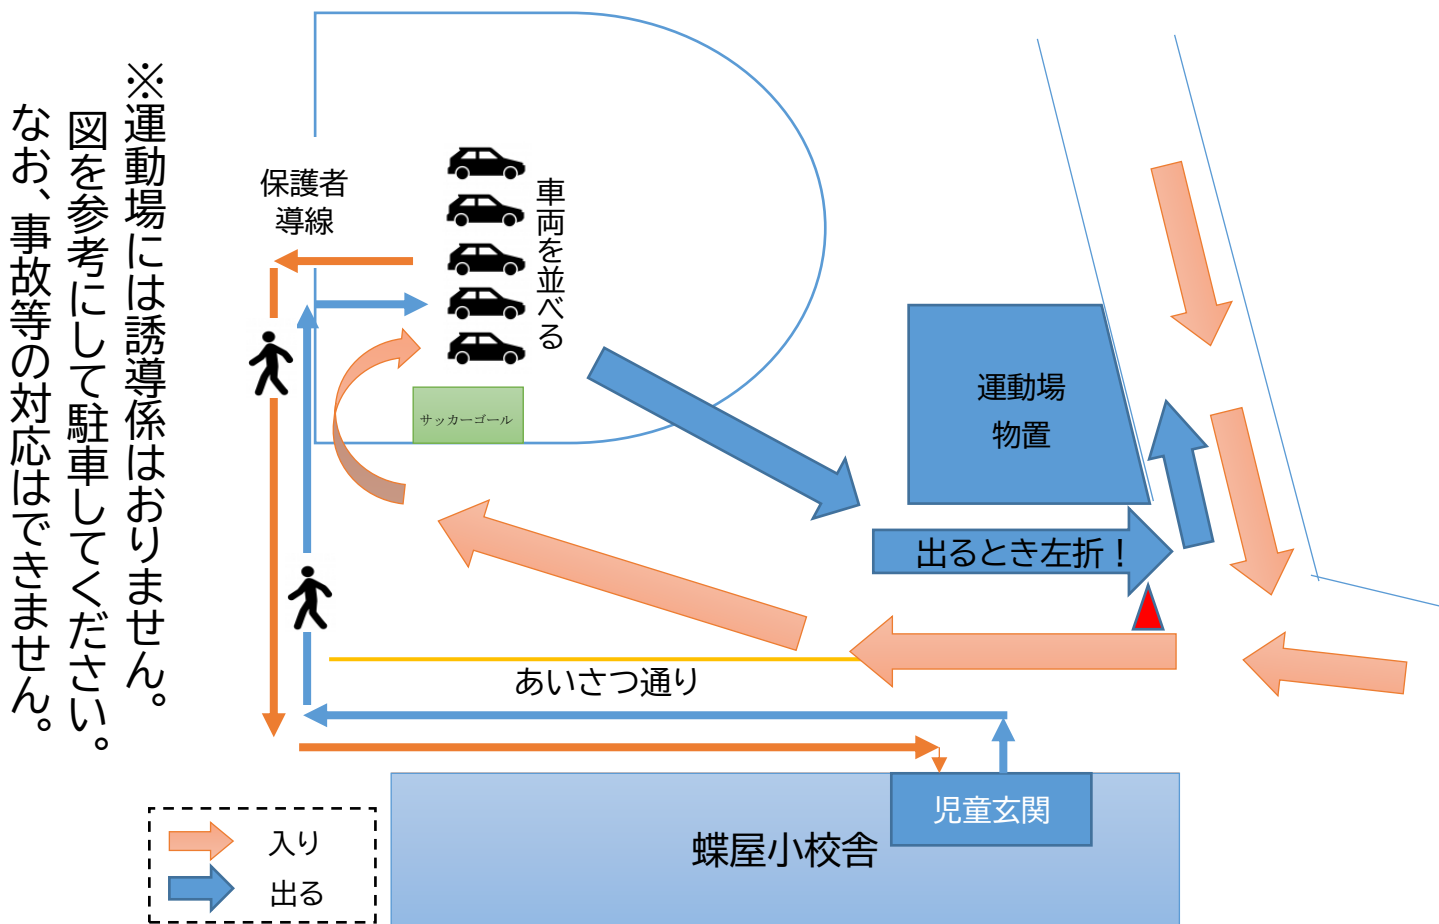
※運動場には誘導係はおりません。
図を参考にして駐車してください。
なお、事故等の対応はできません。

保護者
導線

車両を並べる

サッカーゴール

運動場
物置

出るとき左折！

あいさつ通り

児童玄関

蝶屋小校舎

入り
出る